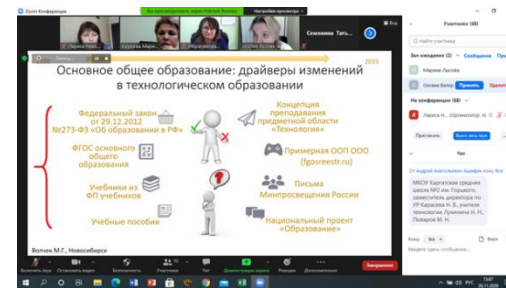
Zoom Конференция

Вы просматриваете экран Natalia Volkova

Настройки просмотра

Лариса Ник...

Курулёва Мари...

Ибрагимова...

Осипова Ксени...

Смолкина Тать...

Основное общее образование: драйверы изменений в технологическом образовании

2025

Федеральный закон от 29.12.2012 №273-ФЗ «Об образовании в РФ»

Концепция преподавания предметной области «Технология»

ФГОС основного общего образования

Примерная ООП ООО (fgosreestr.ru)

Учебники из ФП учебников

Письма Минпросвещения России

Учебные пособия

Национальный проект «Образование»

Волчек М.Г., Новосибирск

Участники (48)

Зал ожидания (2)

Сообщение

Принять

Марина Лысова

Оксана Белая

Принять

В конференции (48)

Лариса Н... (Организатор, я)

Пригласить

Выкл.весь звук

Чат

От Андрей Анатольевич Ашифин кому Все:

МКОУ Каргатская средняя школа №2 им. Горького, заместитель директора по УР Каракова Н. В., учитель технологии Лукиянов Н. Н., Поваров М. Н.

Кому: Все

Файл

Введите здесь сообщение...

Включить звук

Остановить видео

Безопасность

Участники

Чат

Демонстрация экрана

Реакции

Дополнительно

Завершение